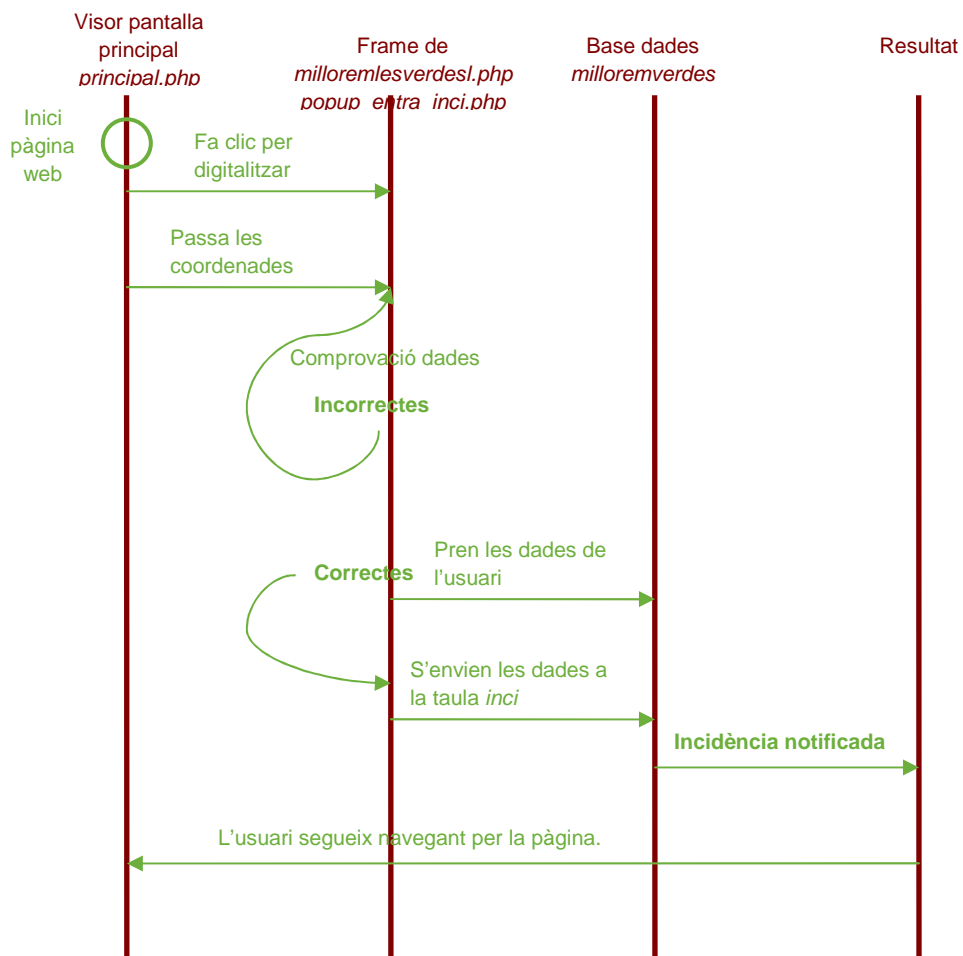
Visor pantalla principal
principal.php

Frame de
milloremlesverdesl.php
popup_entra_inci.php

Base dades
milloremverdes

Resultat

Inici pàgina web

Fa clic per digitalitzar

Passa les coordenades

Comprovació dades

Incorrectes

Correctes

Pren les dades de l'usuari

S'envien les dades a la taula inci

Incidència notificada

L'usuari segueix navegant per la pàgina.